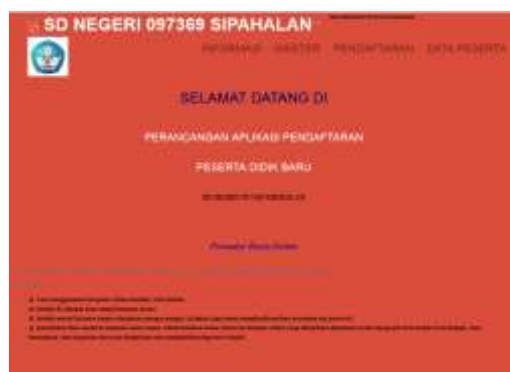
SD NEGERI 097369 SIPAHALAN

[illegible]

INFORMASI   MASTER   PENDAFTARAN   DATA PESERTA

SELAMAT DATANG DI

PERANCANGAN APLIKASI PENDAFTARAN

PESERTA DIDIK BARU

SD NEGERI 097369 SIPAHALAN

Prosedur Masuk Sistem

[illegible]

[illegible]

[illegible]

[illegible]

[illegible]

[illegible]

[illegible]